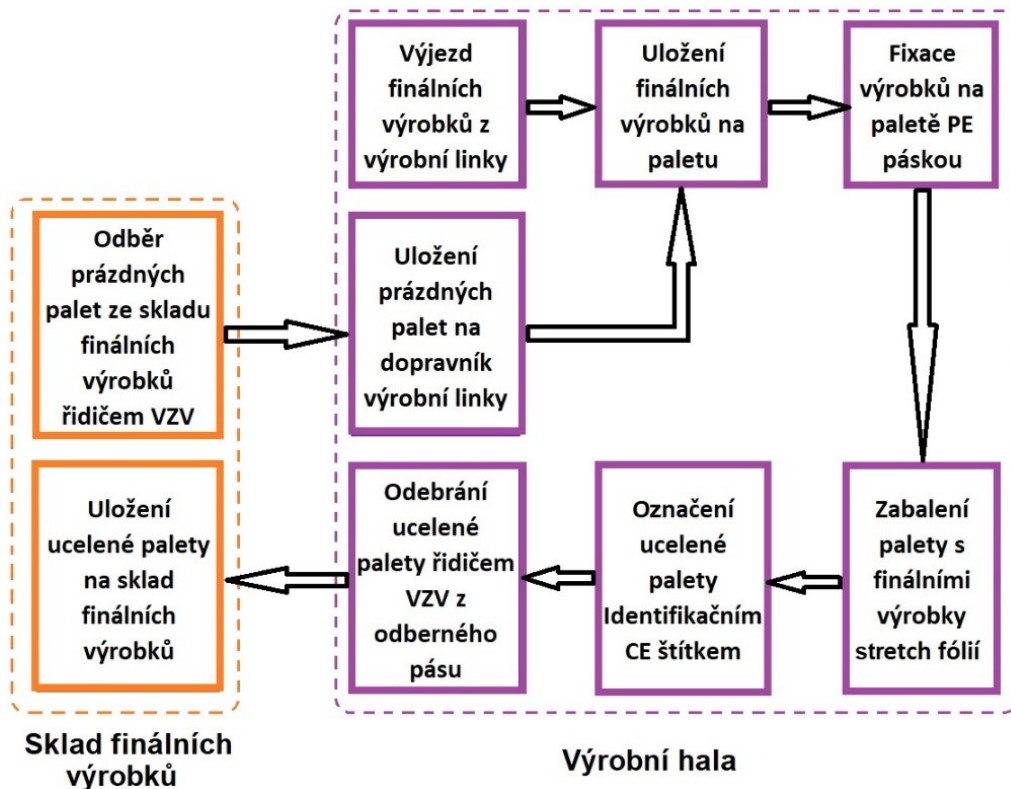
Výjezd finálních výrobků z výrobní linky

Uložení finálních výrobků na paletu

Fixace výrobků na paletě PE páskou

Odběr prázdných palet ze skladu finálních výrobků řidičem VZV

Uložení prázdných palet na dopravník výrobní linky

Uložení ucelené palety na sklad finálních výrobků

Odebrání ucelené palety řidičem VZV z odberného pásu

Označení ucelené palety Identifikačním CE štítkem

Zabalení palety s finálními výrobky stretch fólií

Sklad finálních výrobků

Výrobní hala